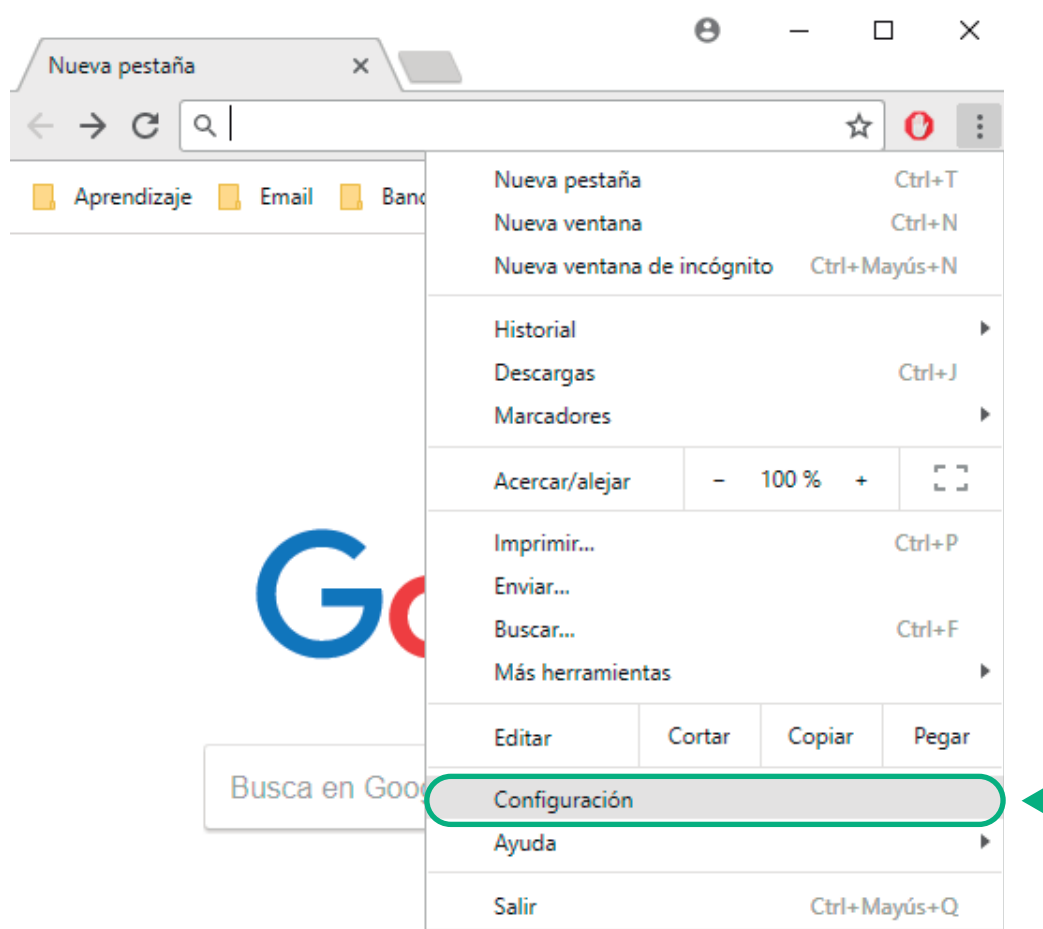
Nueva pestaña

Aprendizaje Email Banc

Nueva pestaña Ctrl+T
Nueva ventana Ctrl+N
Nueva ventana de incógnito Ctrl+Mayús+N

Historial
Descargas Ctrl+J
Marcadores

Acercar/alejar – 100 % +

Imprimir... Ctrl+P
Enviar...
Buscar... Ctrl+F
Más herramientas

Editar Cortar Copiar Pegar

Configuración
Ayuda

Salir Ctrl+Mayús+Q

Go

Busca en Goo